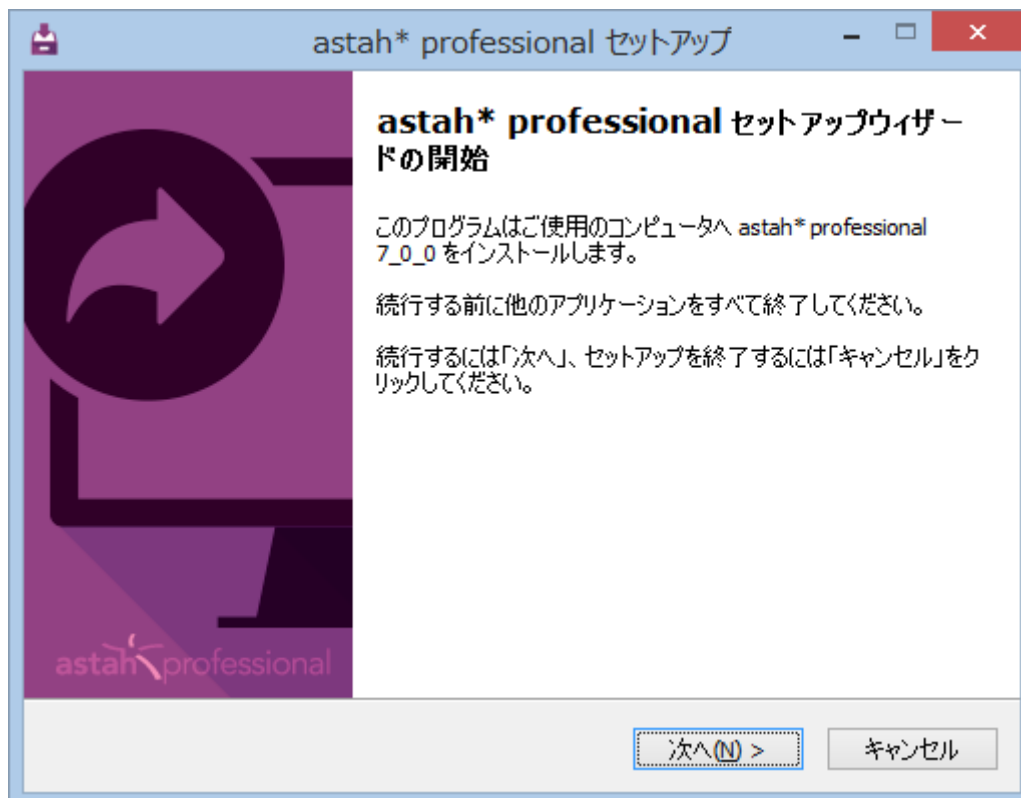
astah* professional セットアップ

astah* professional セットアップウィザードの開始

このプログラムはご使用のコンピュータへ astah* professional 7_0_0 をインストールします。

続行する前に他のアプリケーションをすべて終了してください。

続行するには「次へ」、セットアップを終了するには「キャンセル」をクリックしてください。

astah professional

次へ(N) >

キャンセル